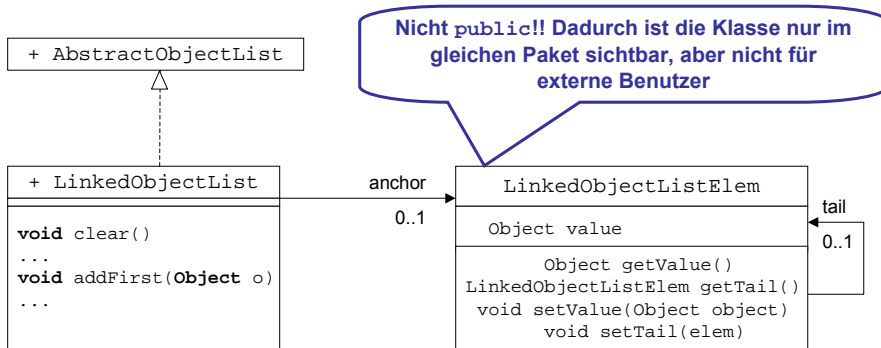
Nicht public!! Dadurch ist die Klasse nur im gleichen Paket sichtbar, aber nicht für externe Benutzer

+ AbstractObjectList

+ LinkedObjectList

void clear()
...
void addFirst(Object o)
...

anchor
0..1

LinkedObjectListElem

Object value

Object getValue()
LinkedObjectListElem getTail()
void setValue(Object object)
void setTail(elem)

tail
0..1